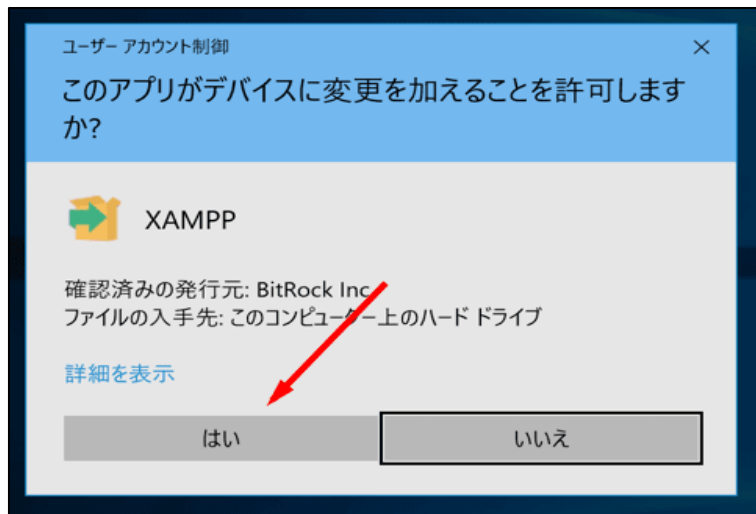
ユーザー アカウント制御

×

このアプリがデバイスに変更を加えることを許可しますか?

XAMPP

確認済みの発行元: BitRock Inc
ファイルの入手先: このコンピューター上のハード ドライブ

詳細を表示

はい

いいえ